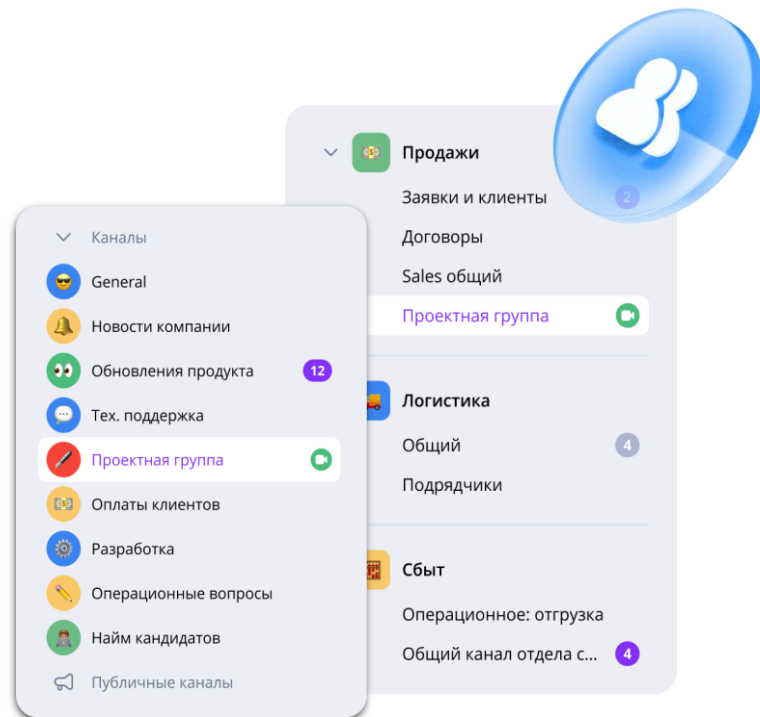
Продажи
Заявки и клиенты 2
Договоры
Sales общий
Проектная группа

Логистика
Общий 4
Подрядчики

Сбыт
Операционное: отгрузка
Общий канал отдела с... 4

Каналы
General
Новости компании
Обновления продукта 12
Тех. поддержка
Проектная группа
Оплаты клиентов
Разработка
Операционные вопросы
Найм кандидатов
Публичные каналы